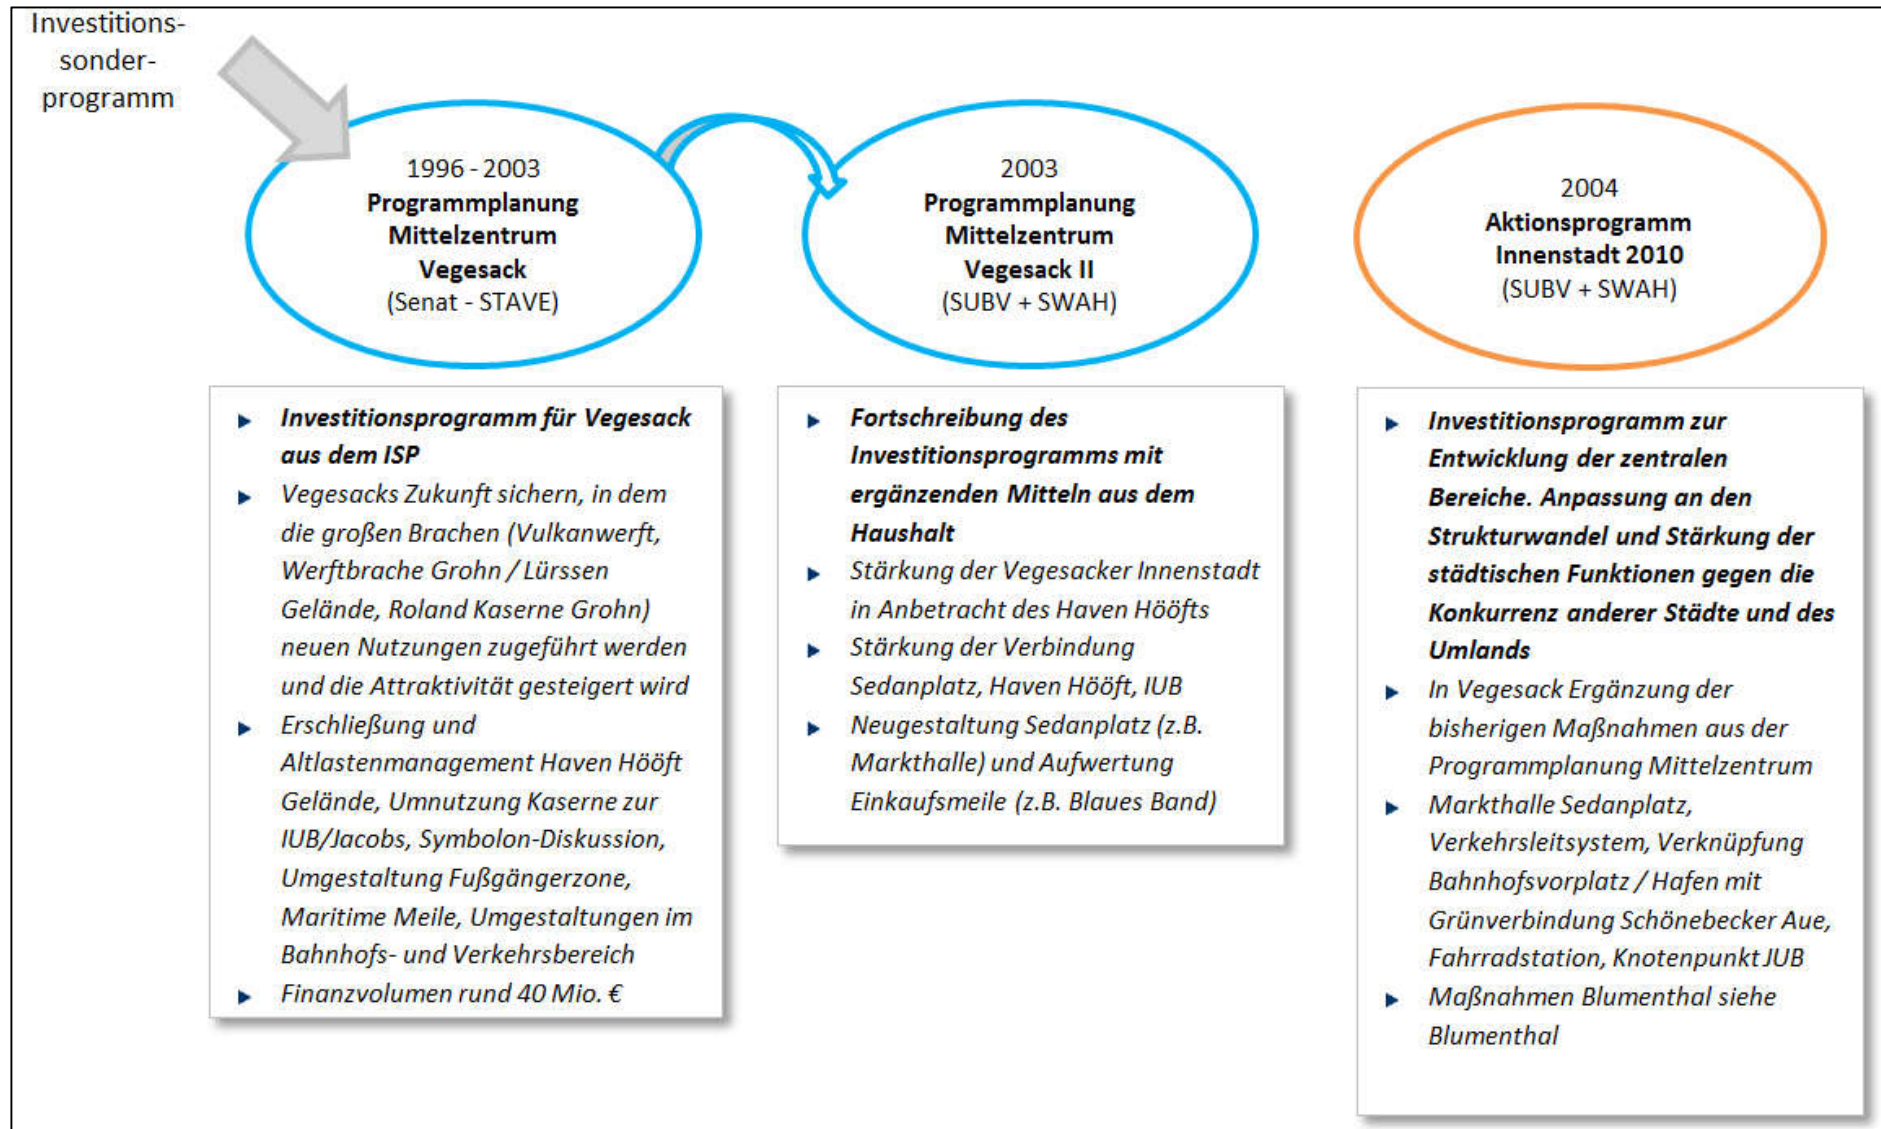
Investitions-sonder-programm

1996 - 2003
**Programmplanung Mittelzentrum Vegesack**
(Senat - STAVE)

2003
**Programmplanung Mittelzentrum Vegesack II**
(SUBV + SWAH)

2004
**Aktionsprogramm Innenstadt 2010**
(SUBV + SWAH)

- ***Investitionsprogramm für Vegesack aus dem ISP***
- *Vegesacks Zukunft sichern, in dem die großen Brachen (Vulkanwerft, Werftbrache Grohn / Lürssen Gelände, Roland Kaserne Grohn) neuen Nutzungen zugeführt werden und die Attraktivität gesteigert wird*
- *Erschließung und Altlastenmanagement Haven Hööft Gelände, Umnutzung Kaserne zur IUB/Jacobs, Symbolon-Diskussion, Umgestaltung Fußgängerzone, Maritime Meile, Umgestaltungen im Bahnhofs- und Verkehrsbereich*
- *Finanzvolumen rund 40 Mio. €*

- ***Fortschreibung des Investitionsprogramms mit ergänzenden Mitteln aus dem Haushalt***
- *Stärkung der Vegesacker Innenstadt in Anbetracht des Haven Hööfts*
- *Stärkung der Verbindung Sedanplatz, Haven Hööft, IUB*
- *Neugestaltung Sedanplatz (z.B. Markthalle) und Aufwertung Einkaufsmeile (z.B. Blaues Band)*

- ***Investitionsprogramm zur Entwicklung der zentralen Bereiche. Anpassung an den Strukturwandel und Stärkung der städtischen Funktionen gegen die Konkurrenz anderer Städte und des Umlands***
- *In Vegesack Ergänzung der bisherigen Maßnahmen aus der Programmplanung Mittelzentrum*
- *Markthalle Sedanplatz, Verkehrsleitsystem, Verknüpfung Bahnhofsvorplatz / Hafen mit Grünverbindung Schönebecker Aue, Fahrradstation, Knotenpunkt JUB*
- *Maßnahmen Blumenthal siehe Blumenthal*